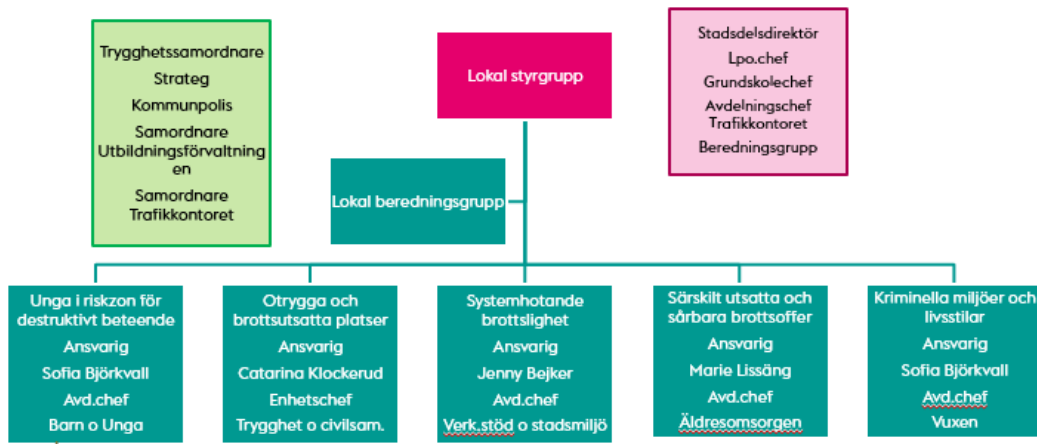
Trygghetssamordnare
Strateg
Kommunpolis
Samordnare Utbildningsförvaltningen
Samordnare Trafikkontoret

Lokal styrgrupp

Stadsdelsdirektör
Lpo.chef
Grundskolechef
Avdelningschef Trafikkontoret
Beredningsgrupp

Lokal beredningsgrupp

Unga i riskzon för destruktivt beteende
Ansvarig
Sofia Björkvall
Avd.chef
Barn o Unga

Otrygga och brottsutsatta platser
Ansvarig
Catarina Klockerud
Enhetschef
Trygghet o civilsam.

Systemhotande brottslighet
Ansvarig
Jenny Bejker
Avd.chef
Verk.stöd o stadsmiljö

Särskilt utsatta och sårbara brottsoffer
Ansvarig
Marie Lissäng
Avd.chef
Äldresomsorgen

Kriminella miljöer och livsstilar
Ansvarig
Sofia Björkvall
Avd.chef
Vuxen